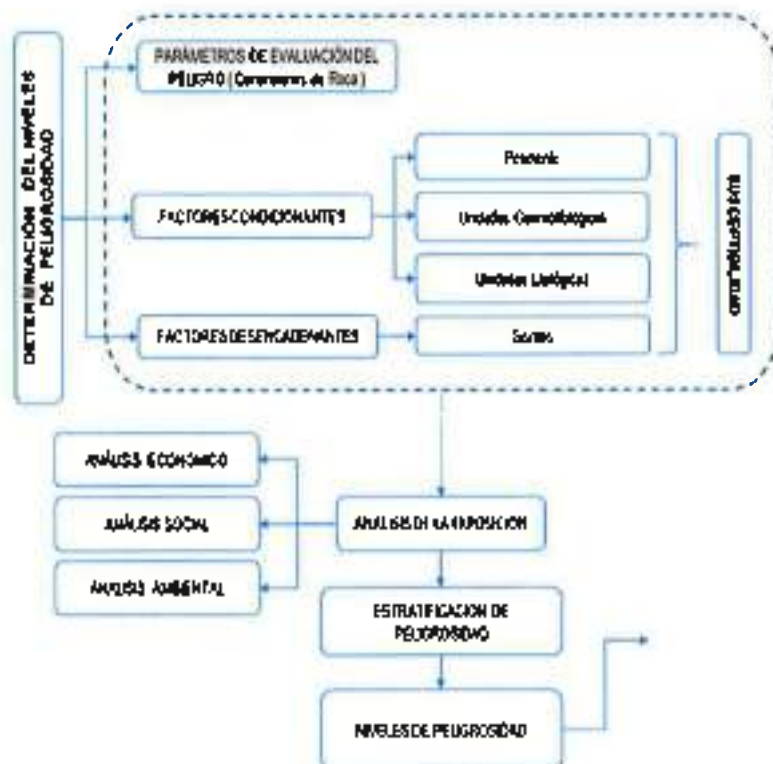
DETERMINACIÓN DEL NIVELES DE PELIGROSIDAD

PARÁMETROS DE EVALUACIÓN DEL PELIGRO (Caracteres de Roca)

FACTORES CONDICIONANTES

Pendiente

Unidades Geomorfológicas

Unidades Litológicas

FACTORES DESENCADENANTES

Sismo

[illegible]

ANÁLISIS ECONÓMICO

ANÁLISIS SOCIAL

ANÁLISIS AMBIENTAL

ANÁLISIS DE LA EXPOSICIÓN

ESTRATIFICACIÓN DE PELIGROSIDAD

NIVELES DE PELIGROSIDAD